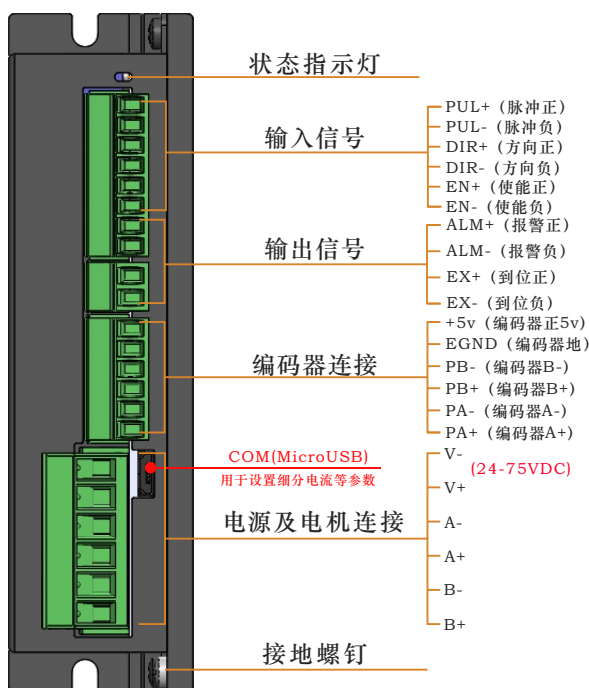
状态指示灯

输入信号

PUL+（脉冲正）
PUL-（脉冲负）
DIR+（方向正）
DIR-（方向负）
EN+（使能正）
EN-（使能负）

输出信号

ALM+（报警正）
ALM-（报警负）
EX+（到位正）
EX-（到位负）

编码器连接

+5v（编码器正5v）
EGND（编码器地）
PB-（编码器B-）
PB+（编码器B+）
PA-（编码器A-）
PA+（编码器A+）

COM(MicroUSB)
用于设置细分电流等参数

电源及电机连接

V-
(24-75VDC)
V+
A-
A+
B-
B+

接地螺钉